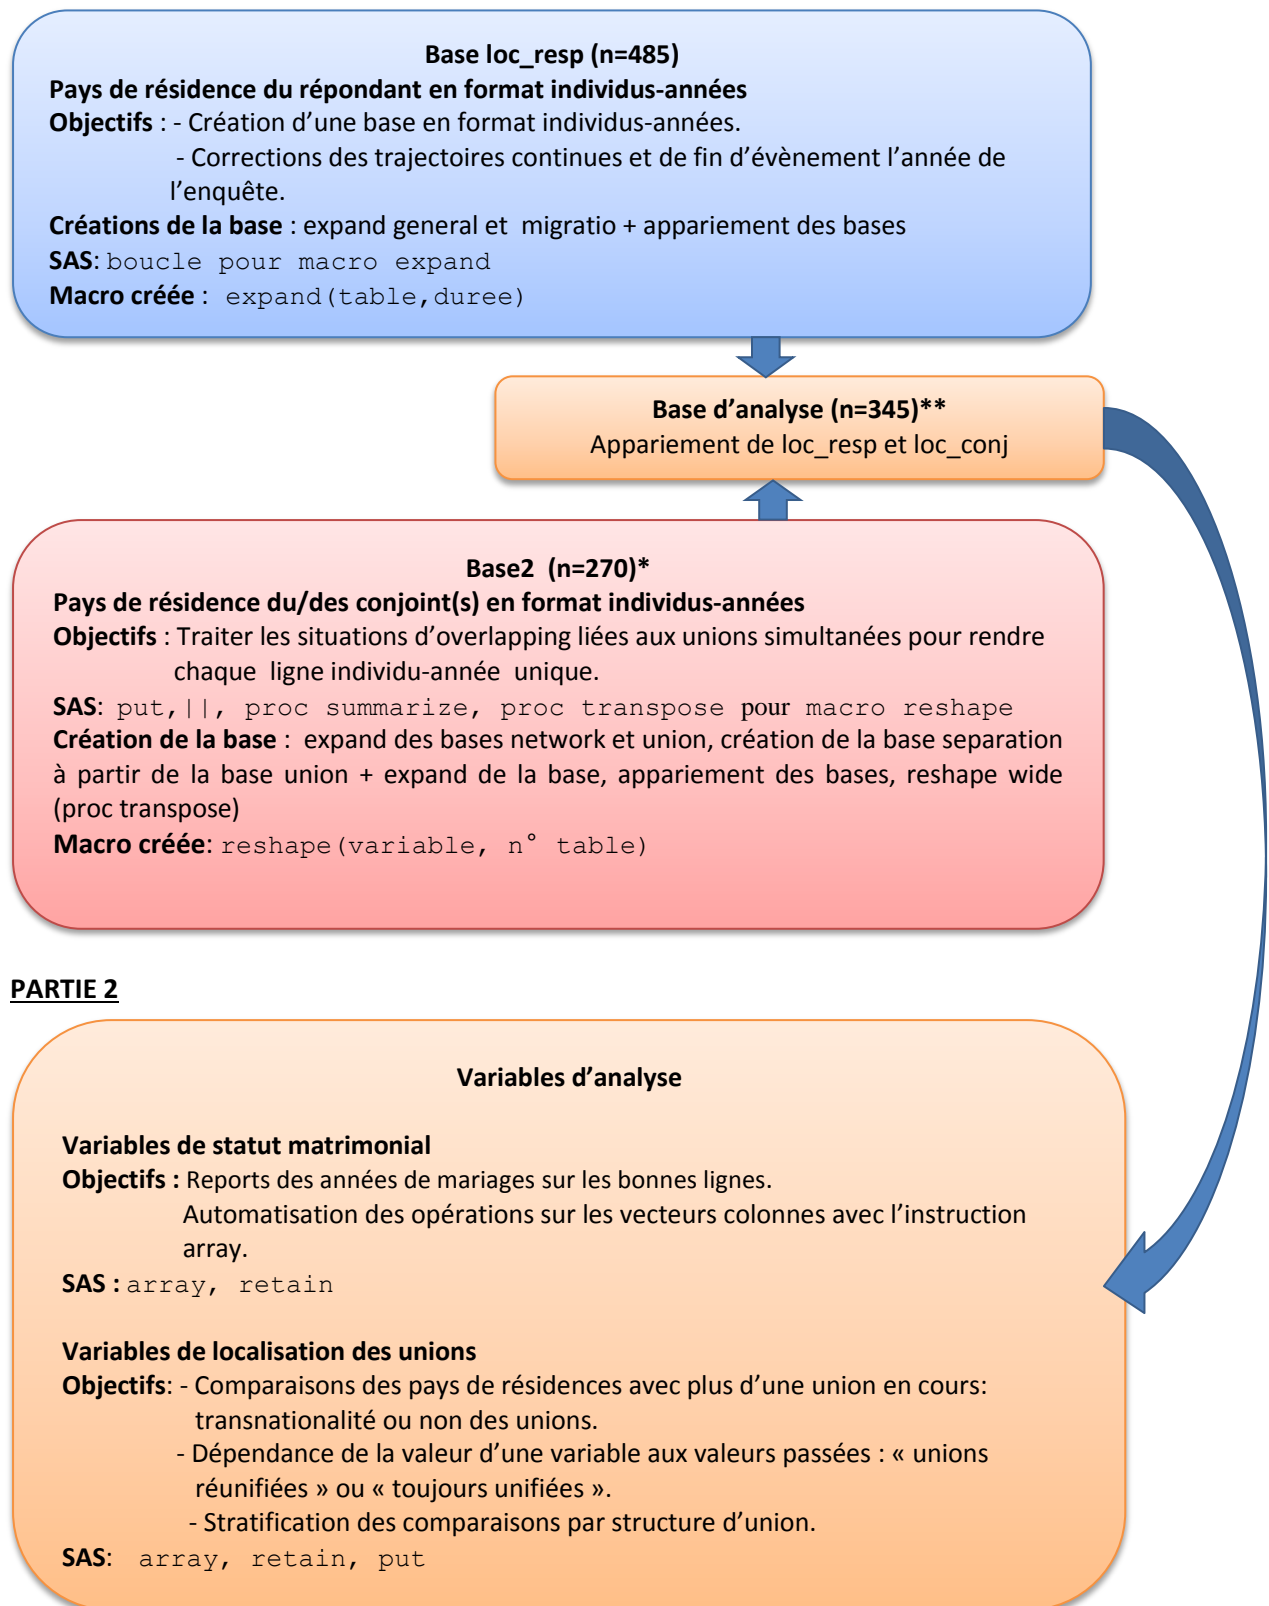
Base loc_resp (n=485)
Pays de résidence du répondant en format individus-années
Objectifs : - Création d'une base en format individus-années.
- Corrections des trajectoires continues et de fin d'évènement l'année de l'enquête.
Créations de la base : expand general et migratio + appariement des bases
SAS: boucle pour macro expand
Macro créée : expand(table,duree)

Base d'analyse (n=345)**
Appariement de loc_resp et loc_conj

Base2 (n=270)*
Pays de résidence du/des conjoint(s) en format individus-années
Objectifs : Traiter les situations d'overlapping liées aux unions simultanées pour rendre chaque ligne individu-année unique.
SAS: put, ||, proc summarize, proc transpose pour macro reshape
Création de la base : expand des bases network et union, création de la base separation à partir de la base union + expand de la base, appariement des bases, reshape wide (proc transpose)
Macro créée: reshape(variable, n° table)

PARTIE 2

Variables d'analyse

Variables de statut matrimonial
Objectifs : Reports des années de mariages sur les bonnes lignes.
Automatisation des opérations sur les vecteurs colonnes avec l'instruction array.
SAS : array, retain

Variables de localisation des unions
Objectifs: - Comparaisons des pays de résidences avec plus d'une union en cours: transnationalité ou non des unions.
- Dépendance de la valeur d'une variable aux valeurs passées : « unions réunifiées » ou « toujours unifiées ».
- Stratification des comparaisons par structure d'union.
SAS: array, retain, put